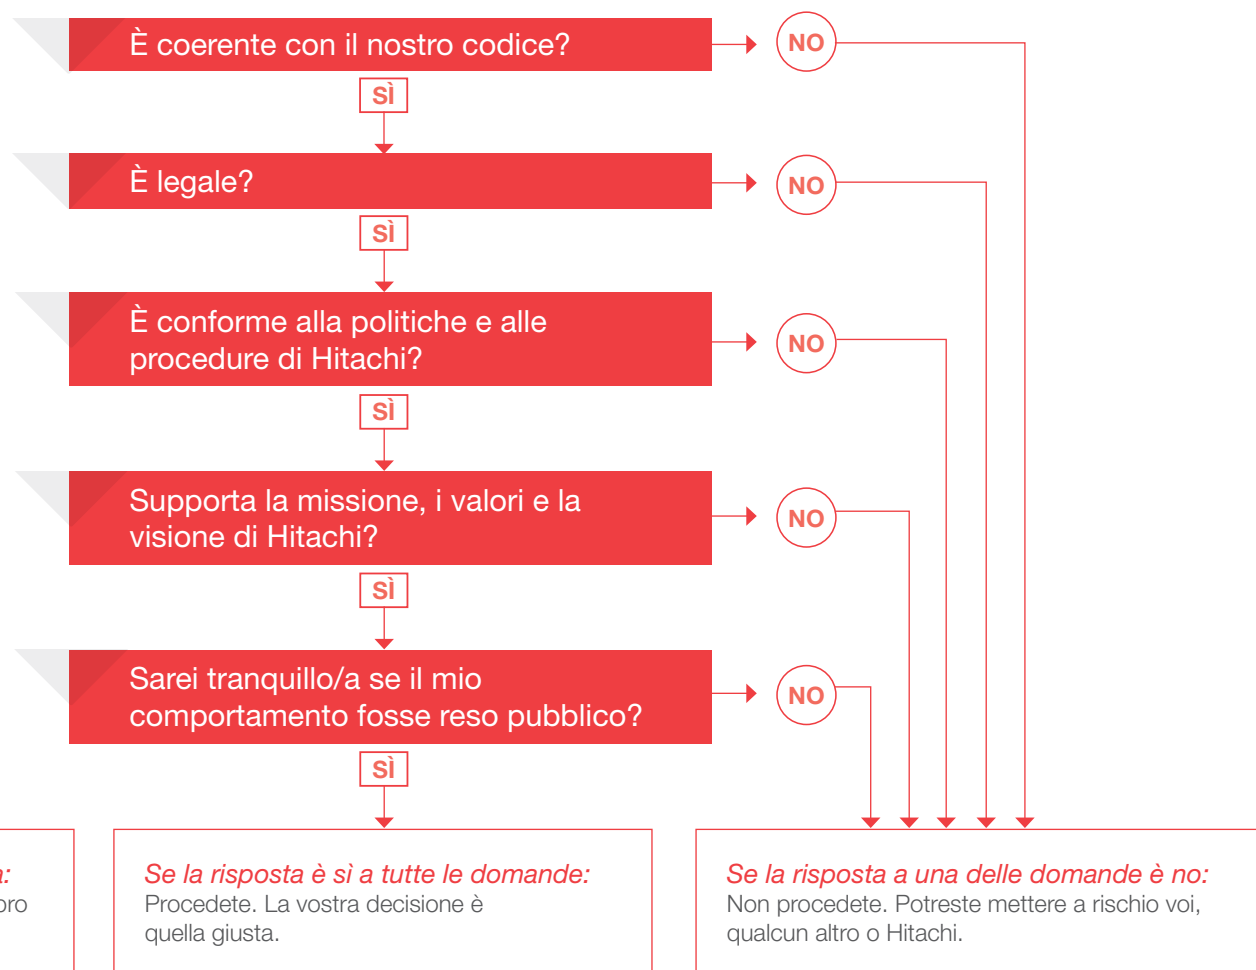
È coerente con il nostro codice?

NO

SÌ

È legale?

NO

SÌ

È conforme alla politiche e alle procedure di Hitachi?

NO

SÌ

Supporta la missione, i valori e la visione di Hitachi?

NO

SÌ

Sarei tranquillo/a se il mio comportamento fosse reso pubblico?

NO

SÌ

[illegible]a:
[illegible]oro

Se la risposta è sì a tutte le domande:
Procedete. La vostra decisione è quella giusta.

Se la risposta a una delle domande è no:
Non procedete. Potreste mettere a rischio voi, qualcun altro o Hitachi.